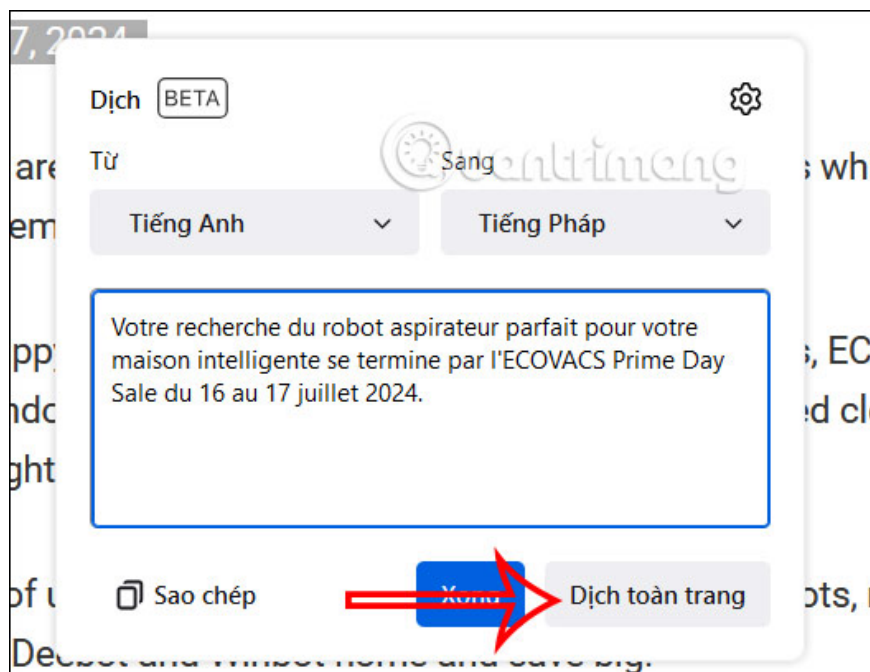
7, 2024

are s wh
em

ppy s, EC
ndo ed cl
ght

of u ots,
Deebot and Winbot home and save big.

Dịch BETA

Từ
Tiếng Anh

Sang
Tiếng Pháp

Votre recherche du robot aspirateur parfait pour votre maison intelligente se termine par l'ECOVACS Prime Day Sale du 16 au 17 juillet 2024.

Sao chép
Xong
Dịch toàn trang

Quantrimang